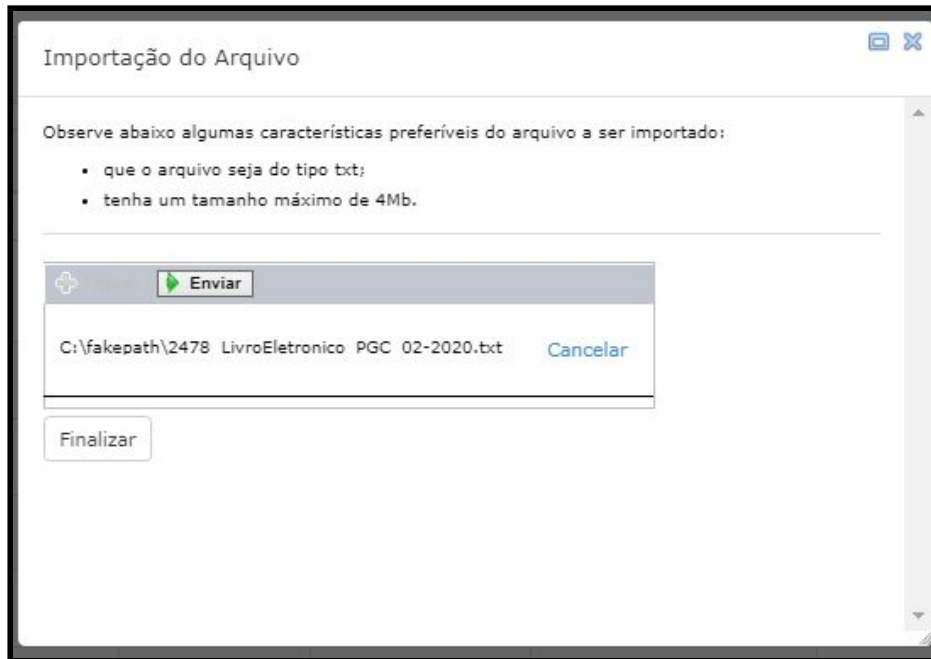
Importação do Arquivo

Observe abaixo algumas características preferíveis do arquivo a ser importado:

- que o arquivo seja do tipo txt;
- tenha um tamanho máximo de 4Mb.

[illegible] Enviar

C:\fakepath\2478 LivroEletronico PGC 02-2020.txt Cancelar

Finalizar